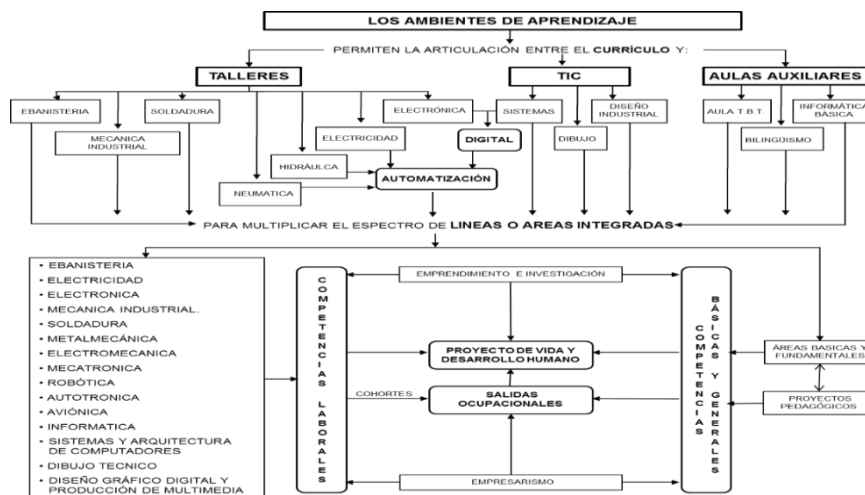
LOS AMBIENTES DE APRENDIZAJE

PERMITEN LA ARTICULACION ENTRE EL CURRÍCULO Y:

TALLERES

TIC

AULAS AUXILIARES

EBANISTERIA

SOLDADURA

MECANICA INDUSTRIAL

HIDRÁULCA

NEUMATICA

ELECTRICIDAD

ELECTRÓNICA

DIGITAL

AUTOMATIZACIÓN

SISTEMAS

DIBUJO

DISEÑO INDUSTRIAL

AULA T.B.T.

INFORMÁTICA BÁSICA

BILINGÜISMO

PARA MULTIPLICAR EL ESPECTRO DE LINEAS O AREAS INTEGRADAS

• EBANISTERIA
• ELECTRICIDAD
• ELECTRONICA
• MECANICA INDUSTRIAL.
• SOLDADURA
• METALMECÁNICA
• ELECTROMECANICA
• MECATRONICA
• ROBÓTICA
• AUTOTRONICA
• AVIÓNICA
• INFORMATICA
• SISTEMAS Y ARQUITECTURA DE COMPUTADORES
• DIBUJO TECNICO
• DISEÑO GRÁFICO DIGITAL Y PRODUCCIÓN DE MULTIMEDIA

COMPETENCIAS LABORALES

EMPRENDIMIENTO E INVESTIGACIÓN

PROYECTO DE VIDA Y DESARROLLO HUMANO

COHORTES

SALIDAS OCUPACIONALES

EMPRESARISMO

COMPETENCIAS BÁSICAS Y GENERALES

ÁREAS BASICAS Y FUNDAMENTALES

PROYECTOS PEDAGÓGICOS